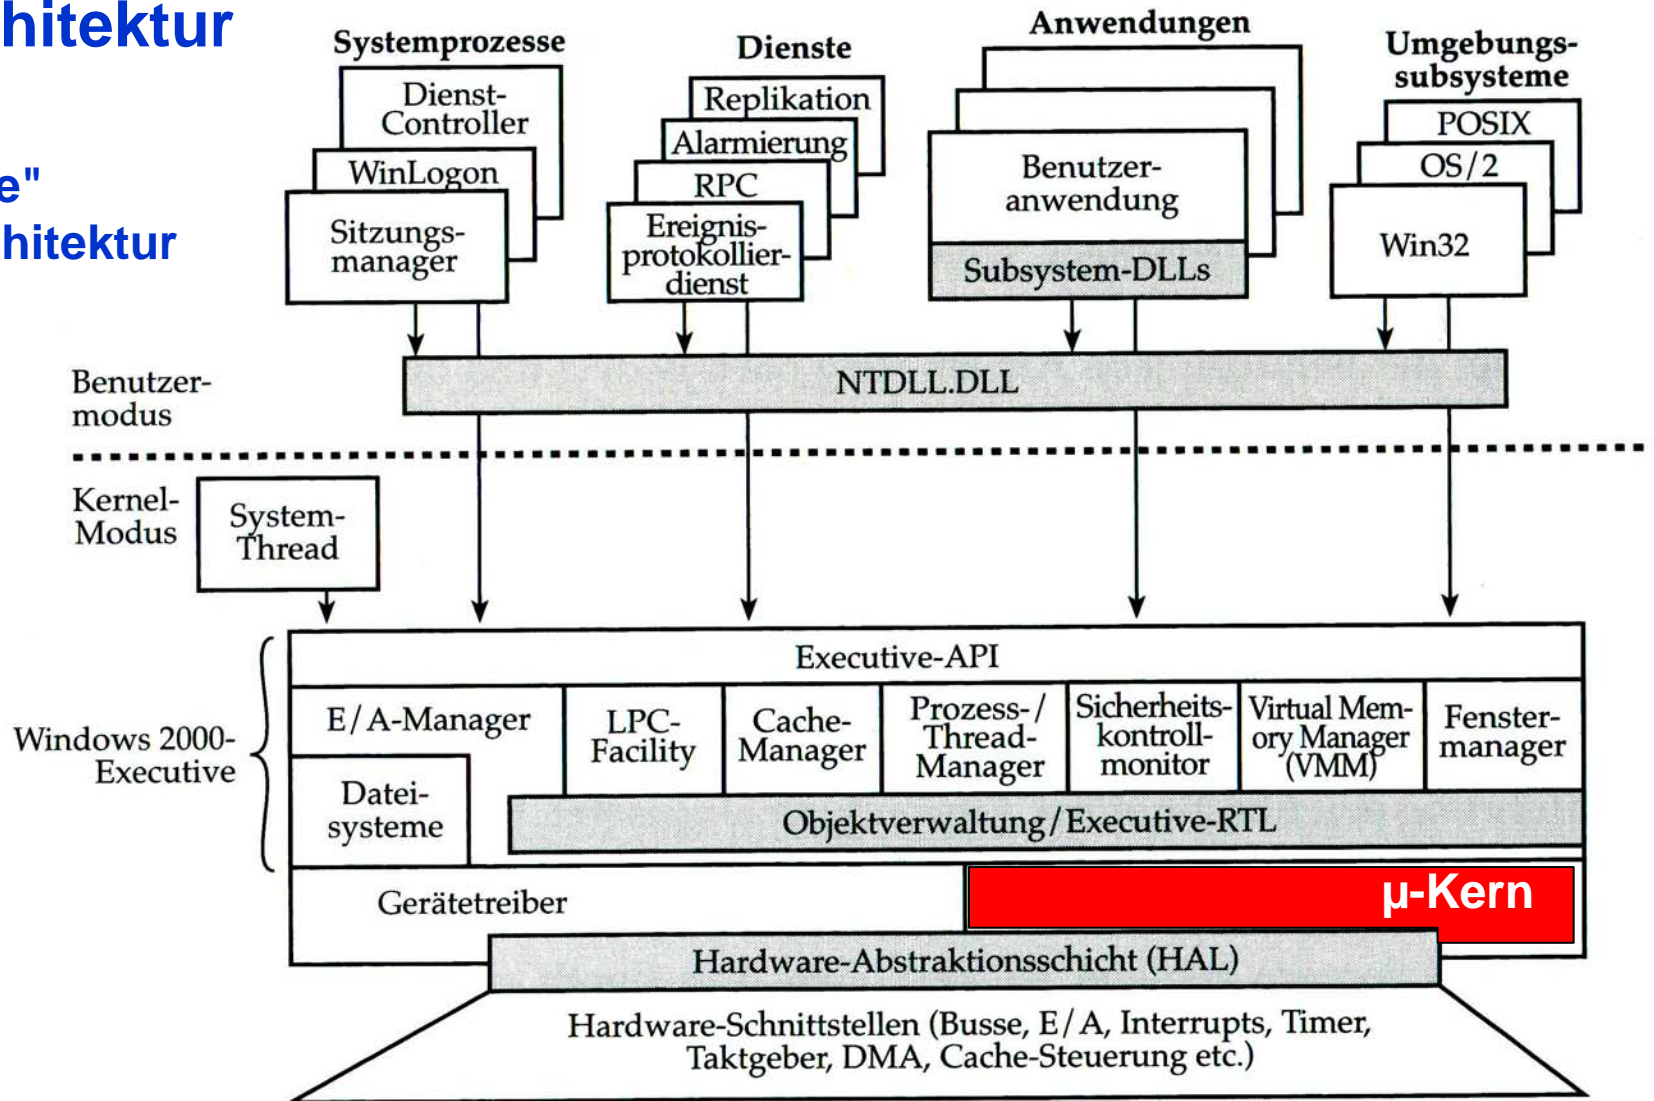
hitektur

e"
hitektur

Systemprozesse

Dienst-Controller

WinLogon

Sitzungsmanager

Dienste

Replikation

Alarmierung

RPC

Ereignisprotokollierdienst

Anwendungen

Benutzeranwendung

Subsystem-DLLs

Umgebungssubsysteme

POSIX

OS/2

Win32

Benutzermodus

NTDLL.DLL

Kernel-Modus

System-Thread

Windows 2000-Executive

Executive-API

E/A-Manager

Dateisysteme

LPC-Facility

Cache-Manager

Prozess-/Thread-Manager

Sicherheitskontrollmonitor

Virtual Memory Manager (VMM)

Fenstermanager

Objektverwaltung/Executive-RTL

Gerätetreiber

µ-Kern

Hardware-Abstraktionsschicht (HAL)

Hardware-Schnittstellen (Busse, E/A, Interrupts, Timer, Taktgeber, DMA, Cache-Steuerung etc.)